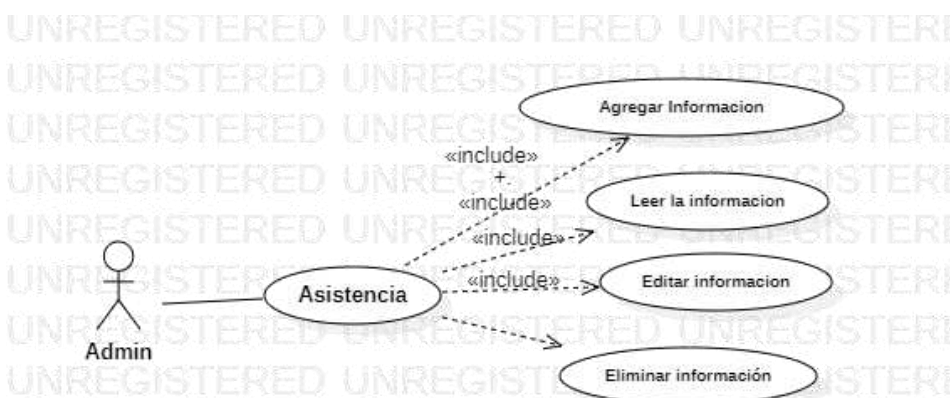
UNREGISTERED UNREGISTERED UNREGISTERED
UNREGISTERED UNREGISTERED UNREGISTERED
UNREGISTERED UNREGISTERED UNREGISTERED
UNREGISTERED UNREGISTERED UNREGISTERED
UNREGISTERED UNREGISTERED UNREGISTERED
UNREGISTERED UNREGISTERED UNREGISTERED
UNREGISTERED UNREGISTERED UNREGISTERED
UNREGISTERED UNREGISTERED UNREGISTERED

Agregar Informacion

«include»
+.
«include»

Leer la informacion

«include»

«include»

Admin

Asistencia

Editar informacion

Eliminar información